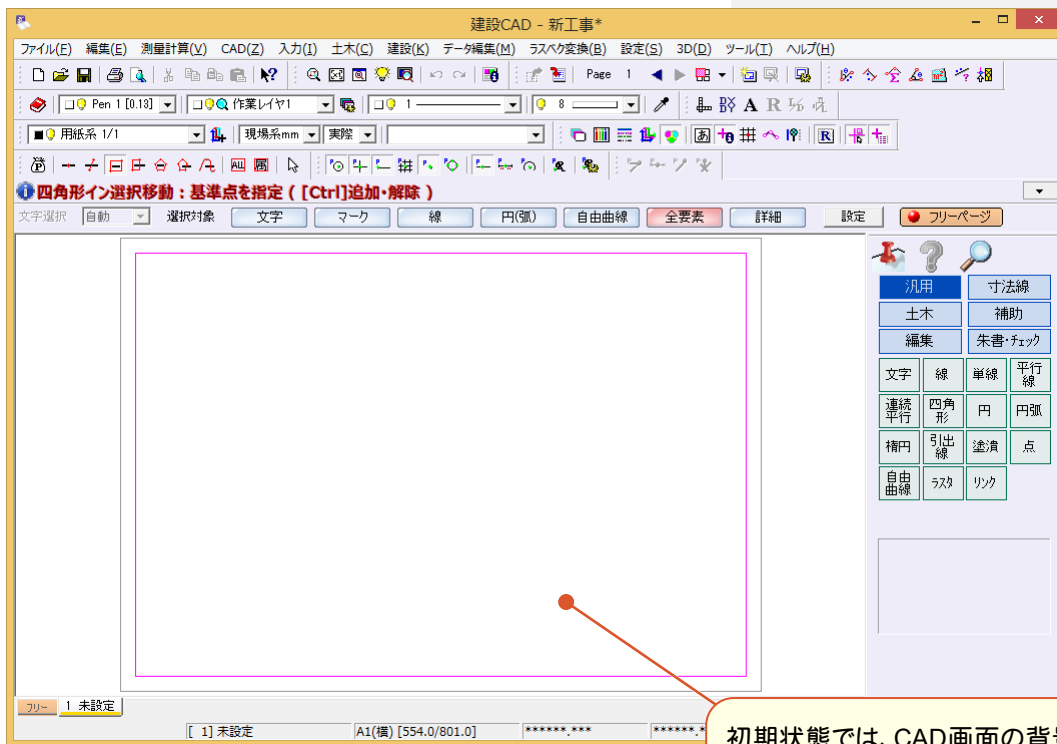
建設CAD - 新工事*

ファイル(F) 編集(E) 測量計算(V) CAD(Z) 入力(I) 土木(C) 建設(K) データ編集(M) ラスベク変換(B) 設定(S) 3D(D) ツール(T) ヘルプ(H)

Page 1

Pen 1 [0.13] 作業レイヤ1 1 8

用紙系 1/1 現場系mm 実際

四角形イン選択移動：基準点を指定（[Ctrl]追加・解除）

文字選択 自動 選択対象 文字 マーク 線 円(弧) 自由曲線 全要素 詳細 設定 フリーページ

汎用 寸法線
土木 補助
編集 朱書・チェック

文字 線 単線 平行線
連続平行 四角形 円 円弧
楕円 引出線 塗潰 点
自由曲線 ラスタ リンク

フリー 1 未設定

[ 1] 未設定 A1(横) [554.0/801.0] ******.*** ******.*

初期状態では、CAD画面の背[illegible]